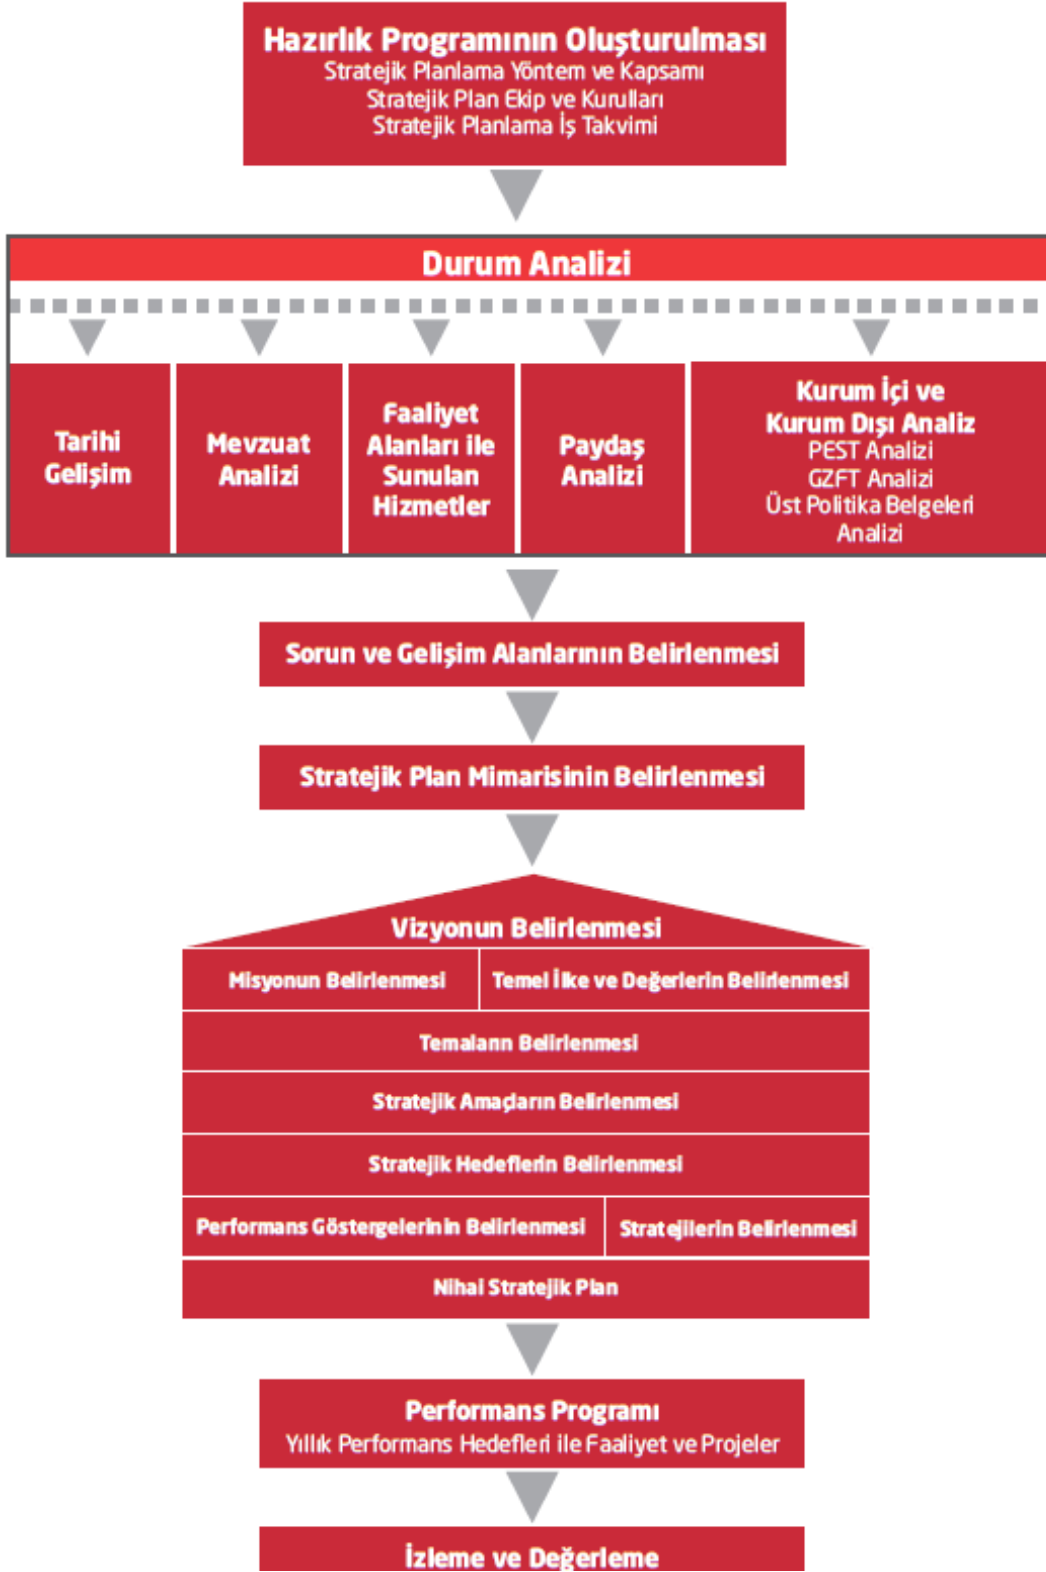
Hazırlık Programının Oluşturulması
Stratejik Planlama Yöntem ve Kapsamı
Stratejik Plan Ekip ve Kurulları
Stratejik Planlama İş Takvimi

Durum Analizi

Tarihi Gelişim

Mevzuat Analizi

Faaliyet Alanları ile Sunulan Hizmetler

Paydaş Analizi

Kurum İçi ve Kurum Dışı Analiz
PEST Analizi
GZFT Analizi
Üst Politika Belgeleri Analizi

Sorun ve Gelişim Alanlarının Belirlenmesi

Stratejik Plan Mimarisinin Belirlenmesi

Vizyonun Belirlenmesi

Misyonun Belirlenmesi

Temel İlke ve Değerlerin Belirlenmesi

Temaların Belirlenmesi

Stratejik Amaçların Belirlenmesi

Stratejik Hedeflerin Belirlenmesi

Performans Göstergelerinin Belirlenmesi

Stratejilerin Belirlenmesi

Nihai Stratejik Plan

Performans Programı
Yıllık Performans Hedefleri ile Faaliyet ve Projeler

İzleme ve Değerleme